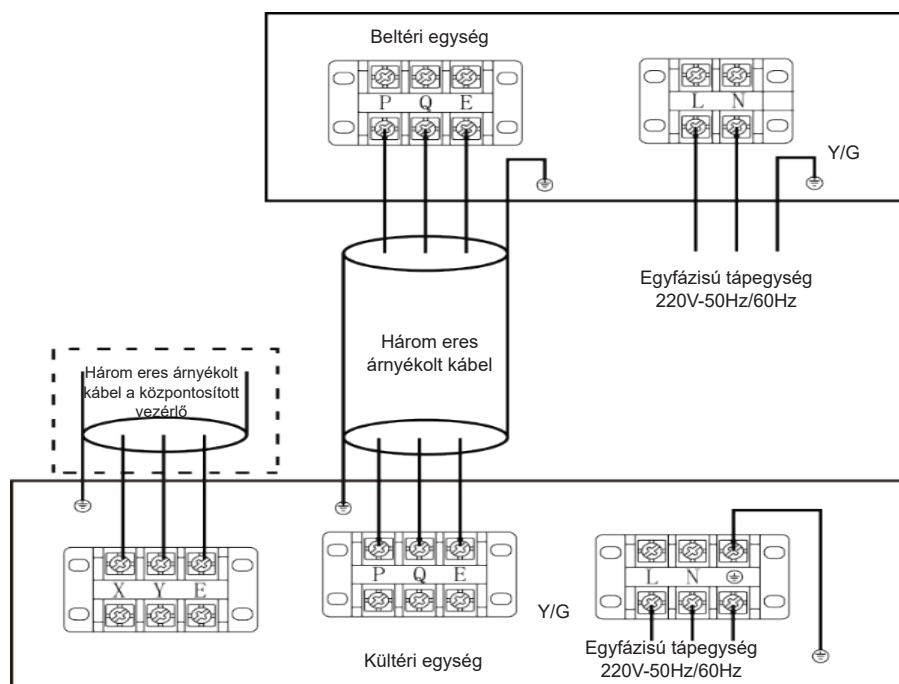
Beltéri egység

P Q E

L N

Y/G

Egyfázisú tápegység
220V-50Hz/60Hz

Három eres árnyékolt kábel a központosított vezérlő

Három eres árnyékolt kábel

X Y E

P Q E

L N ⊕

Y/G

Egyfázisú tápegység
220V-50Hz/60Hz

Kültéri egység